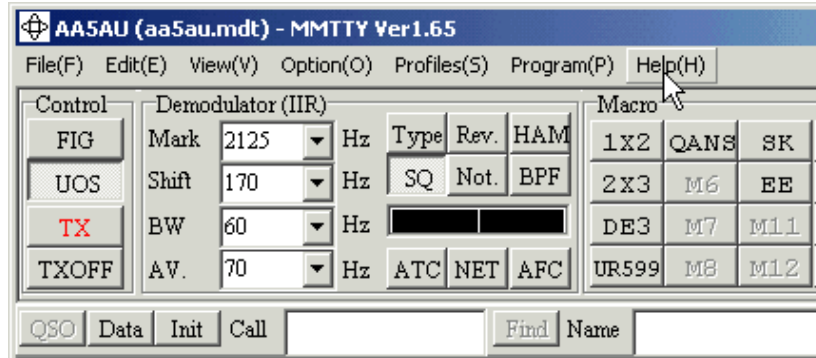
AA5AU (aa5au.mdt) - MMTTY Ver1.65

File(F) Edit(E) View(V) Option(O) Profiles(S) Program(P) Help(H)

Control
FIG
UOS
TX
TXOFF

Demodulator (IIR)
Mark 2125 Hz
Shift 170 Hz
BW 60 Hz
AV. 70 Hz

Type Rev. HAM
SQ Not. BPF
ATC NET AFC

Macro
1X2 QANS SK
2X3 M6 EE
DE3 M7 M11
UR599 M8 M12

QSO Data Init Call
Find Name